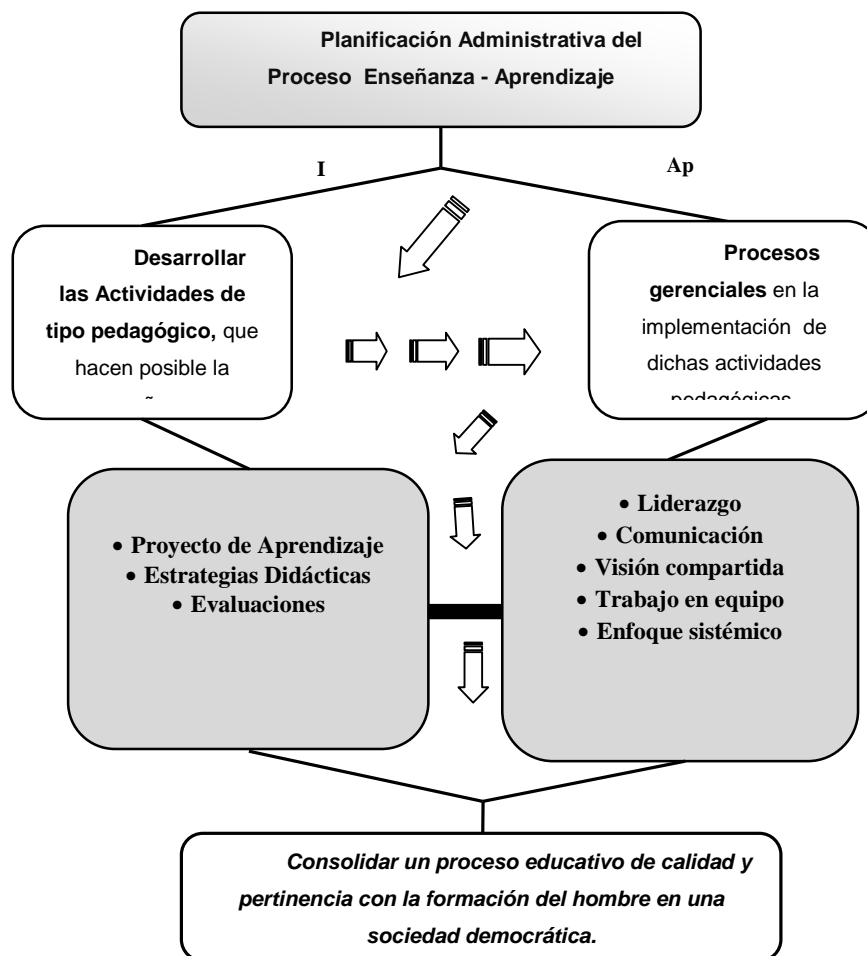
Planificación Administrativa del Proceso Enseñanza - Aprendizaje

I

Ap

Desarrollar las Actividades de tipo pedagógico, que hacen posible la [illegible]

Procesos gerenciales en la implementación de dichas actividades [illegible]

• Proyecto de Aprendizaje
• Estrategias Didácticas
• Evaluaciones

• Liderazgo
• Comunicación
• Visión compartida
• Trabajo en equipo
• Enfoque sistémico

Consolidar un proceso educativo de calidad y pertinencia con la formación del hombre en una sociedad democrática.